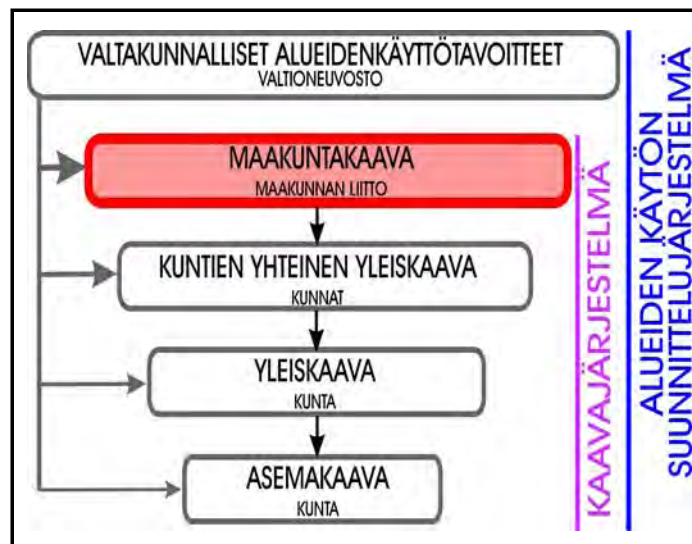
VALTAKUNNALLISET ALUEIDENKÄYTTÖTAVOITTEET
VALTIONEUVOSTO

MAAKUNTAKAAVA
MAAKUNNAN LIITTO

KUNTIEN YHTEINEN YLEISKAAVA
KUNNAT

YLEISKAAVA
KUNTA

ASEMAKAAVA
KUNTA

KAAVAJÄRJESTELMÄ

ALUEIDEN KÄYTÖN SUUNNITTELUJÄRJESTELMÄ